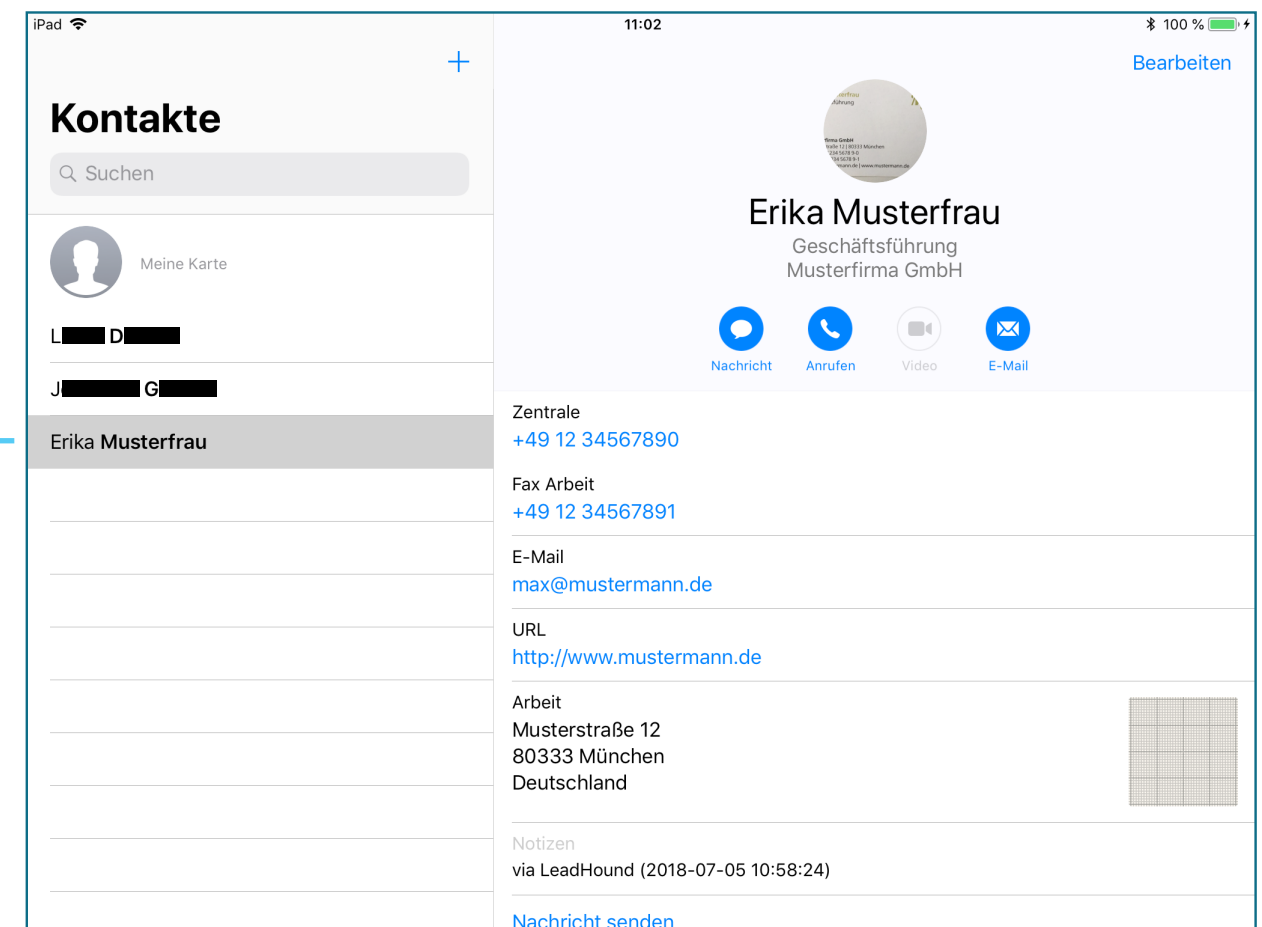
iPad
11:02
100 %

+

Kontakte

Suchen

Meine Karte

L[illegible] D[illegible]

J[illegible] G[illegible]

Erika Musterfrau

Bearbeiten

Erika Musterfrau
Geschäftsführung
Musterfirma GmbH

Nachricht
Anrufen
Video
E-Mail

Zentrale
+49 12 34567890

Fax Arbeit
+49 12 34567891

E-Mail
max@mustermann.de

URL
http://www.mustermann.de

Arbeit
Musterstraße 12
80333 München
Deutschland

Notizen
via LeadHound (2018-07-05 10:58:24)

Nachricht senden